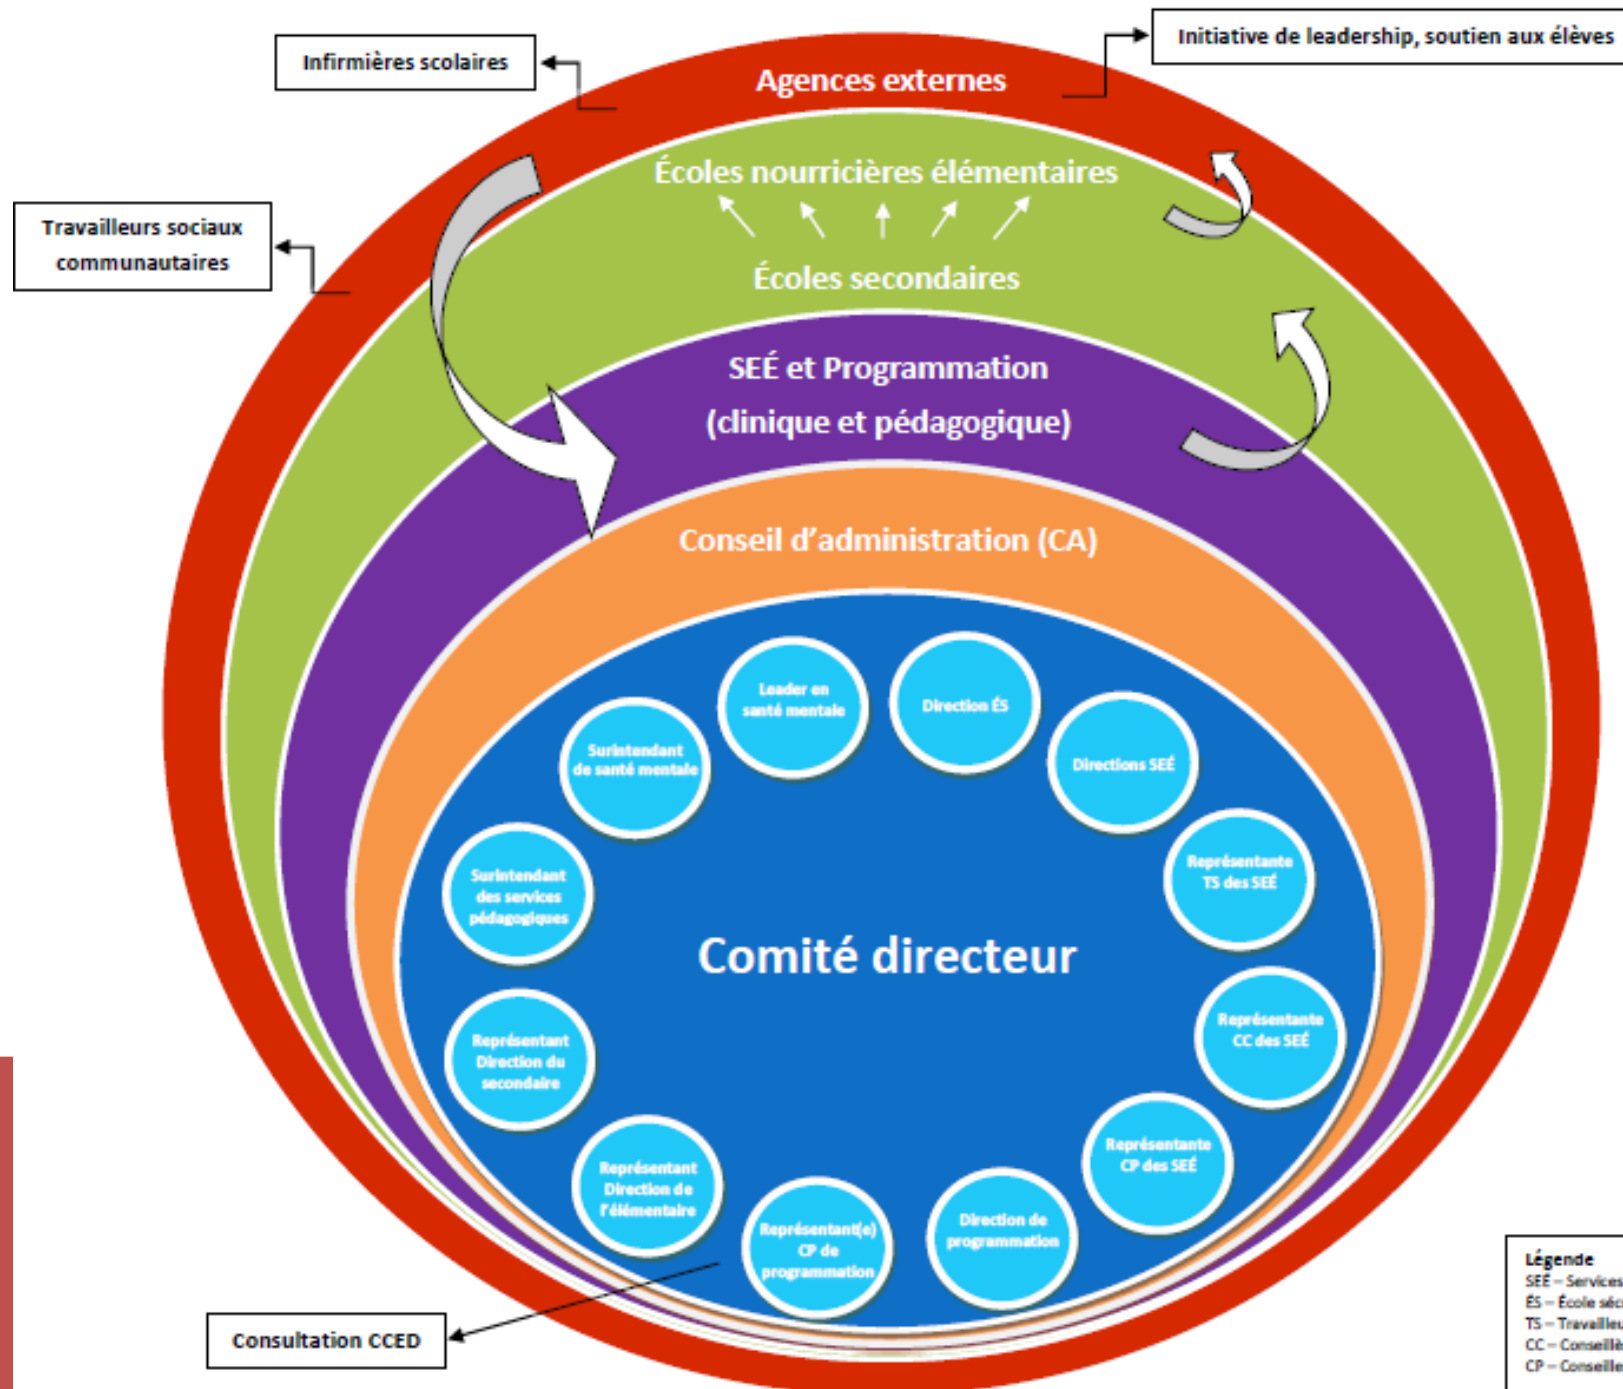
Infirmières scolaires

Initiative de leadership, soutien aux élèves

Agences externes

Travailleurs sociaux communautaires

Écoles nourricières élémentaires

Écoles secondaires

SEÉ et Programmation (clinique et pédagogique)

Conseil d'administration (CA)

Leader en santé mentale

Direction ÉS

Surintendant de santé mentale

Directions SEÉ

Représentante TS des SEÉ

Surintendant des services pédagogiques

Comité directeur

Représentante CC des SEÉ

Représentant Direction du secondaire

Représentante CP des SEÉ

Représentant Direction de l'élémentaire

Représentant(e) CP de programmation

Direction de programmation

Consultation CCED

Légende
SEÉ – Services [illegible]
ÉS – École séc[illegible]
TS – Travailleu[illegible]
CC – Conseillè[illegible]
CP – Conseille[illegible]